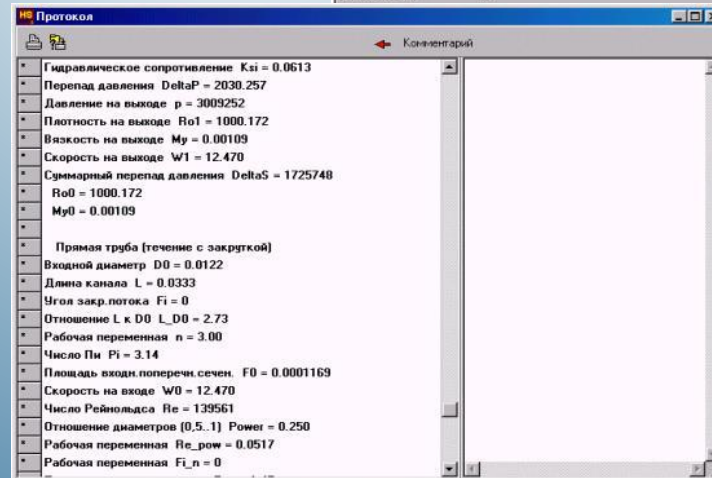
HS Протокол

Комментарий

Гидравлическое сопротивление Ksi = 0.0613
Перепад давления DeltaP = 2030.257
Давление на выходе p = 3009252
Плотность на выходе Ro1 = 1000.172
Вязкость на выходе My = 0.00109
Скорость на выходе W1 = 12.470
Суммарный перепад давления DeltaS = 1725748
Ro0 = 1000.172
My0 = 0.00109

Прямая труба (течение с закруткой)
Входной диаметр D0 = 0.0122
Длина канала L = 0.0333
Угол закр.потока Fi = 0
Отношение L к D0 L_D0 = 2.73
Рабочая переменная n = 3.00
Число Пи Pi = 3.14
Площадь входн.поперечн.сечен. F0 = 0.0001169
Скорость на входе W0 = 12.470
Число Рейнольдса Re = 139561
Отношение диаметров (0,5..1) Power = 0.250
Рабочая переменная Re_pow = 0.0517
Рабочая переменная Fi_n = 0